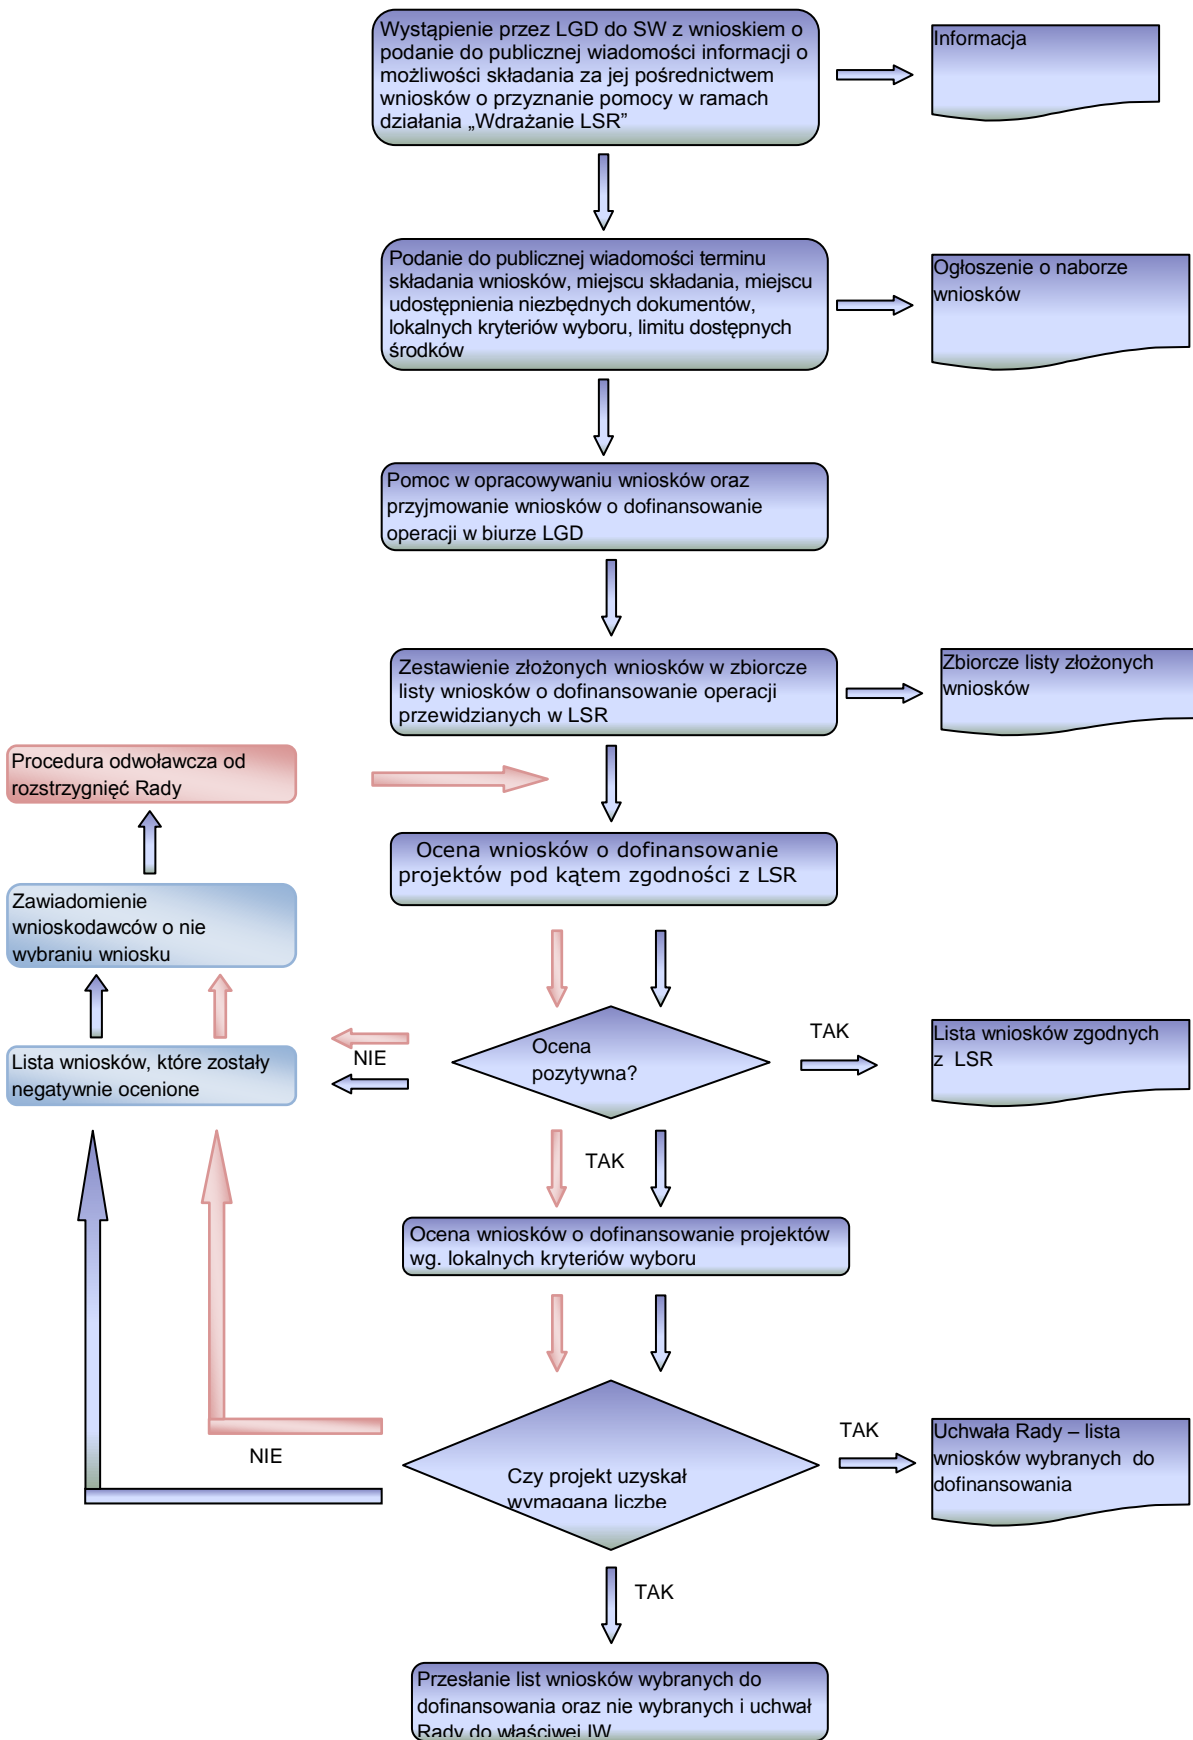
Wystąpienie przez LGD do SW z wnioskiem o podanie do publicznej wiadomości informacji o możliwości składania za jej pośrednictwem wniosków o przyznanie pomocy w ramach działania „Wdrażanie LSR”

Informacja

Podanie do publicznej wiadomości terminu składania wniosków, miejscu składania, miejscu udostępnienia niezbędnych dokumentów, lokalnych kryteriów wyboru, limitu dostępnych środków

Ogłoszenie o naborze wniosków

Pomoc w opracowywaniu wniosków oraz przyjmowanie wniosków o dofinansowanie operacji w biurze LGD

Zestawienie złożonych wniosków w zbiorcze listy wniosków o dofinansowanie operacji przewidzianych w LSR

Zbiorcze listy złożonych wniosków

Procedura odwoławcza od rozstrzygnięć Rady

Ocena wniosków o dofinansowanie projektów pod kątem zgodności z LSR

Zawiadomienie wnioskodawców o nie wybraniu wniosku

Lista wniosków, które zostały negatywnie ocenione

NIE

Ocena pozytywna?

TAK

Lista wniosków zgodnych z LSR

TAK

Ocena wniosków o dofinansowanie projektów wg. lokalnych kryteriów wyboru

NIE

Czy projekt uzyskał wymagana liczbe

TAK

Uchwała Rady – lista wniosków wybranych do dofinansowania

TAK

Przesłanie list wniosków wybranych do dofinansowania oraz nie wybranych i uchwał Rady do właściwej IW